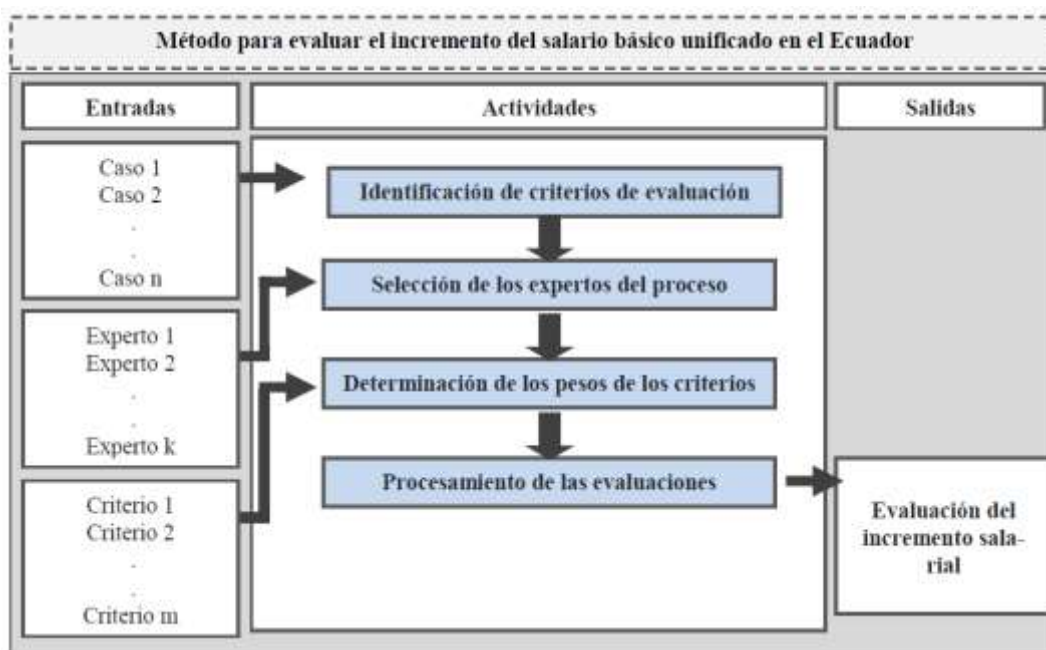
Método para evaluar el incremento del salario básico unificado en el Ecuador

Entradas

Actividades

Salidas

Caso 1
Caso 2
.
.
Caso n

Experto 1
Experto 2
.
.
Experto k

Criterio 1
Criterio 2
.
.
Criterio m

Identificación de criterios de evaluación

Selección de los expertos del proceso

Determinación de los pesos de los criterios

Procesamiento de las evaluaciones

Evaluación del incremento salarial